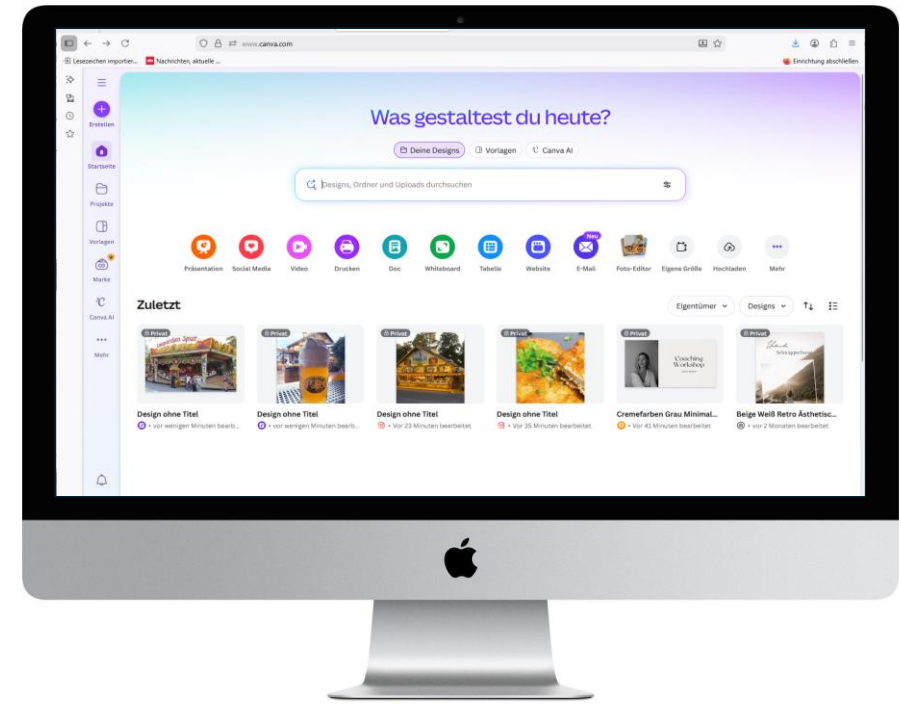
www.canva.com

Lesezeichen importier... Nachrichten, aktuelle ...

Einrichtung abschließen

Erstellen

Startseite

Projekte

Vorlagen

Marke

Canva AI

Mehr

Was gestaltest du heute?

Deine Designs Vorlagen Canva AI

Designs, Ordner und Uploads durchsuchen

Präsentation Social Media Video Drucken Doc Whiteboard Tabelle Website Neu E-Mail Foto-Editor Eigene Größe Hochladen Mehr

Zuletzt

Eigentümer Designs

Privat Design ohne Titel • vor wenigen Minuten bearb...

Privat Design ohne Titel • vor wenigen Minuten bearb...

Privat Design ohne Titel • Vor 23 Minuten bearbeitet

Privat Design ohne Titel • Vor 35 Minuten bearbeitet

Privat Coaching Workshop Cremefarben Grau Minimal... • Vor 41 Minuten bearbeitet

Privat Beige Weiß Retro Ästhetisc... • vor 2 Monaten bearbeitet